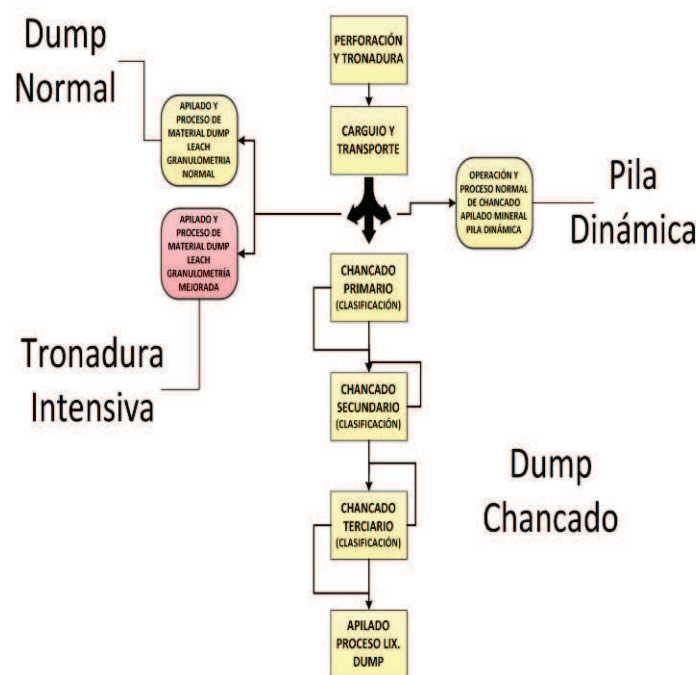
Dump Normal

PERFORACIÓN Y TRONADURA

CARGUIO Y TRANSPORTE

APILADO Y PROCESO DE MATERIAL DUMP LEACH GRANULOMETRIA NORMAL

APILADO Y PROCESO DE MATERIAL DUMP LEACH GRANULOMETRÍA MEJORADA

OPERACIÓN Y PROCESO NORMAL DE CHANCADO APILADO MINERAL PILA DINÁMICA

Pila Dinámica

CHANCADO PRIMARIO (CLASIFICACIÓN)

Tronadura Intensiva

CHANCADO SECUNDARIO (CLASIFICACIÓN)

Dump Chancado

CHANCADO TERCIARIO (CLASIFICACIÓN)

APILADO PROCESO LIX. DUMP